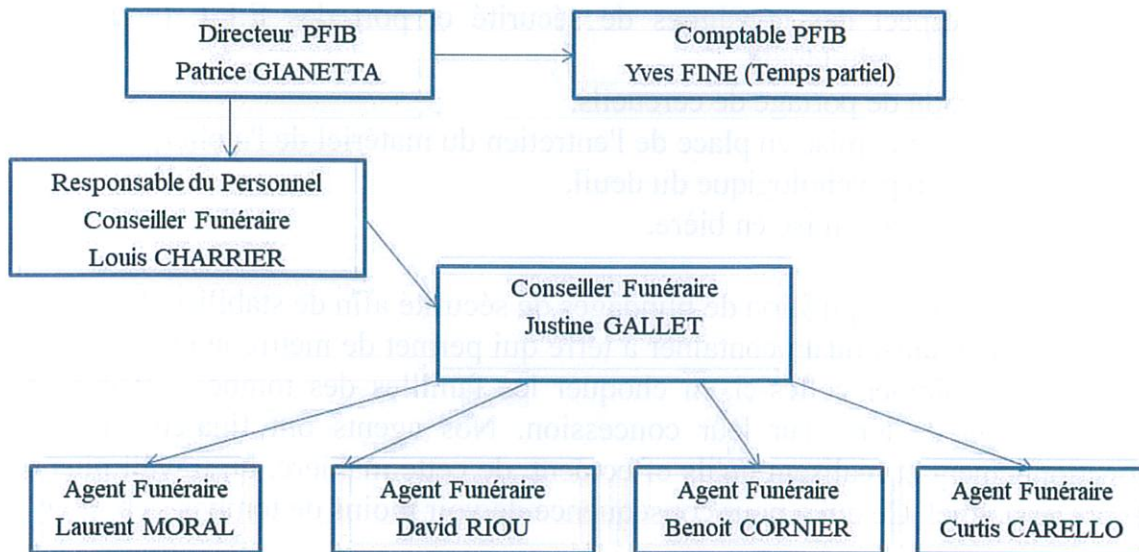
Directeur PFIB
Patrice GIANETTA

Comptable PFIB
Yves FINE (Temps partiel)

Responsable du Personnel
Conseiller Funéraire
Louis CHARRIER

Conseiller Funéraire
Justine GALLET

Agent Funéraire
Laurent MORAL

Agent Funéraire
David RIOU

Agent Funéraire
Benoit CORNIER

Agent Funéraire
Curtis CARELLO